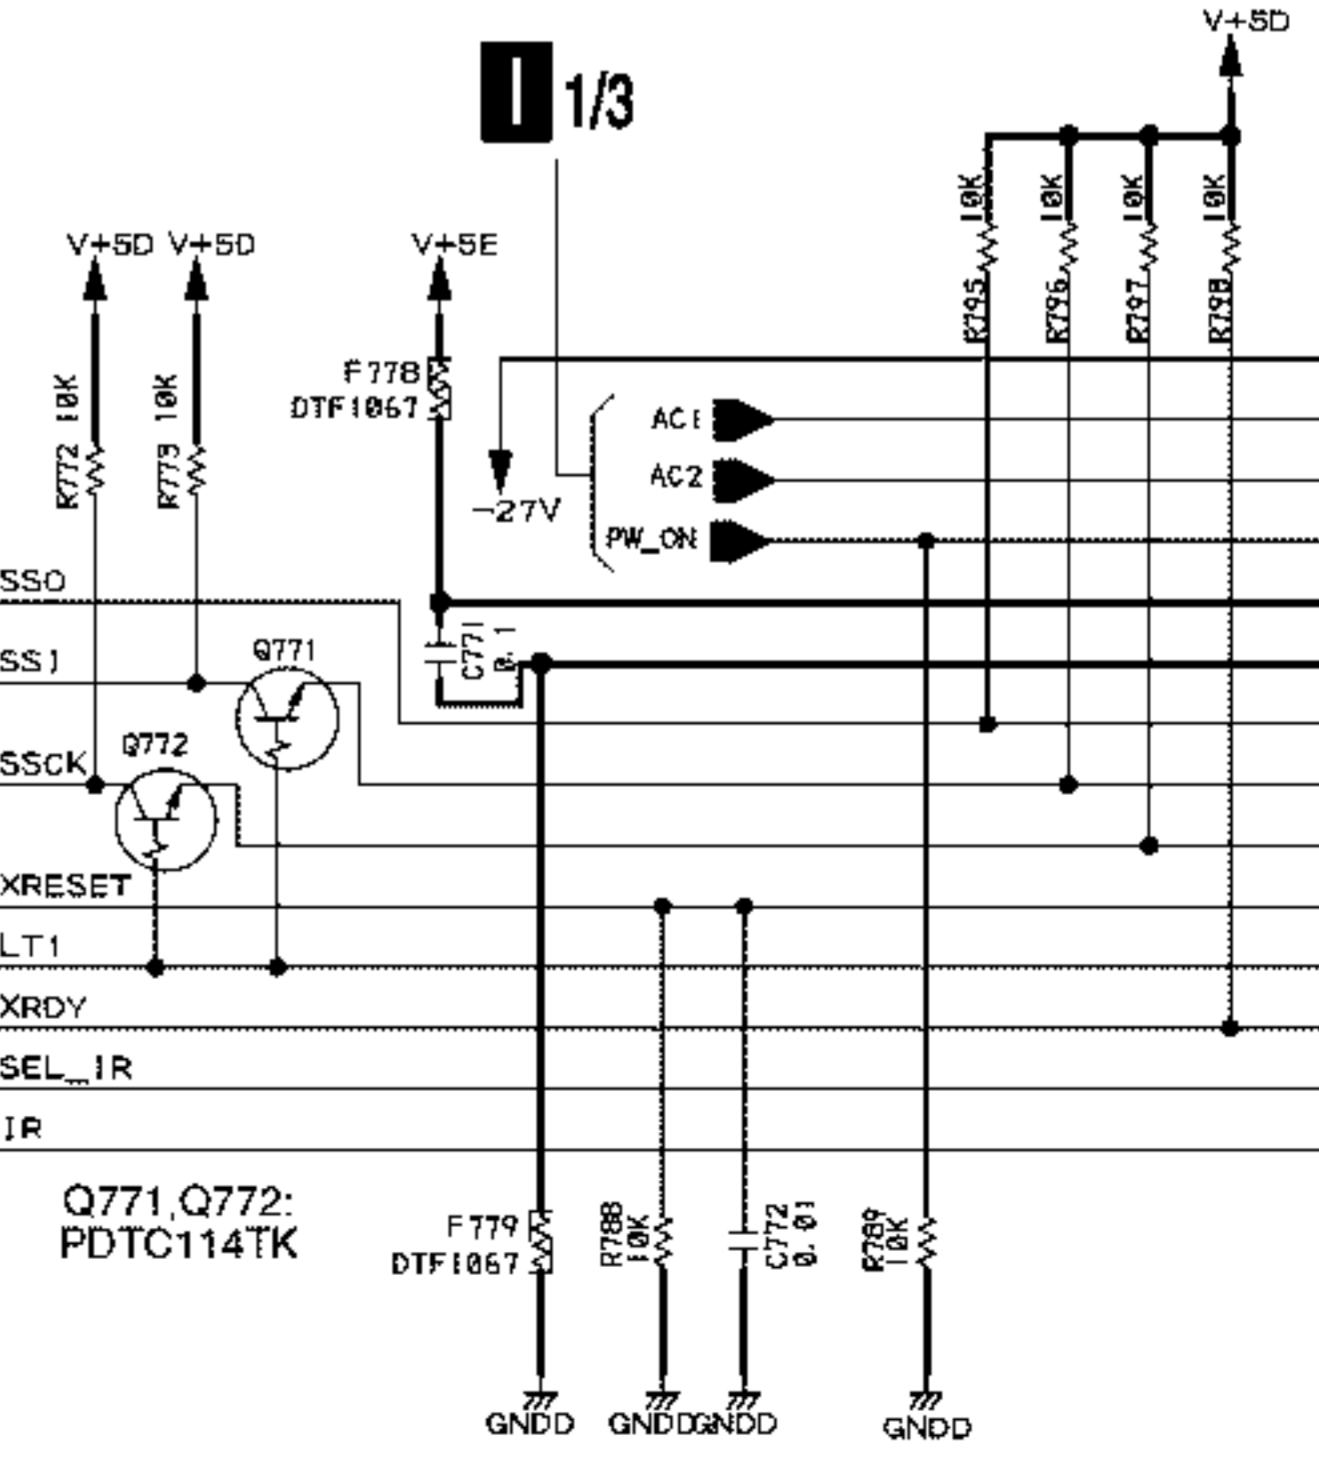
V+5D

I 1/3

10K R795
10K R796
10K R797
10K R798

V+5D V+5D
V+5E

R772 10K
R773 10K

F778
DTF1067

AC1
AC2
PW_ON

-27V

SS0
SS1
SSCK
XRESET
LT1
XRDY
SEL_IR
IR

Q771
Q772

C771
0.1

Q771,Q772:
PDTC114TK

F779
DTF1067

R788
10K

C772
0.01

R789
10K

GNDD GNDD GNDD GNDD